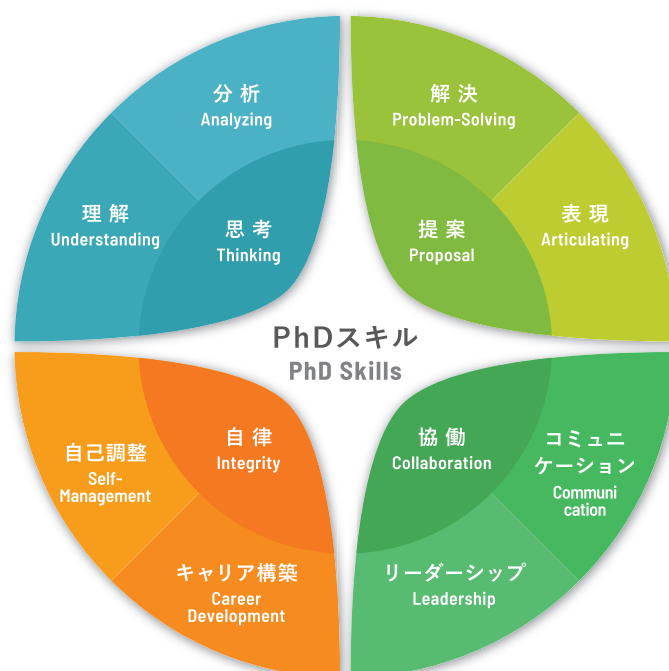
分 析
Analyzing

理 解
Understanding

思 考
Thinking

解 決
Problem-Solving

表 現
Articulating

提 案
Proposal

PhDスキル
PhD Skills

自己調整
Self-Management

自 律
Integrity

キャリア構築
Career Development

協 働
Collaboration

コミュニケーション
Communication

リーダーシップ
Leadership